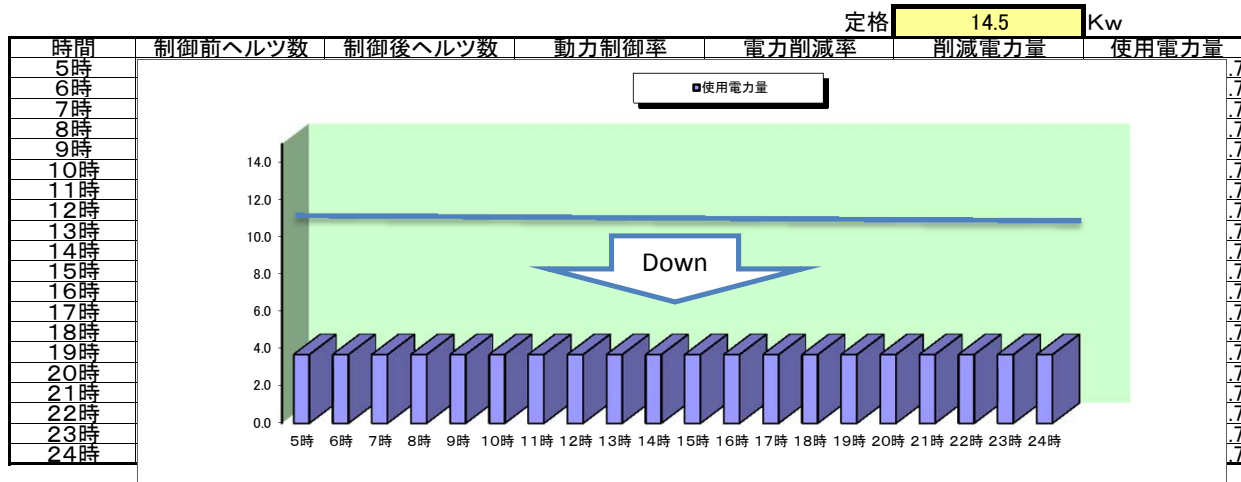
定格 14.5 Kw

| 時間 | 制御前ヘルツ数 | 制御後ヘルツ数 | 動力制御率 | 電力削減率 | 削減電力量 | 使用電力量 |
|---|---|---|---|---|---|---|
| 5時 | | | | | | .7 |
| 6時 | | | | | | .7 |
| 7時 | | | | | | .7 |
| 8時 | | | | | | .7 |
| 9時 | | | | | | .7 |
| 10時 | | | | | | .7 |
| 11時 | | | | | | .7 |
| 12時 | | | | | | .7 |
| 13時 | | | | | | .7 |
| 14時 | | | | | | .7 |
| 15時 | | | | | | .7 |
| 16時 | | | | | | .7 |
| 17時 | | | | | | .7 |
| 18時 | | | | | | .7 |
| 19時 | | | | | | .7 |
| 20時 | | | | | | .7 |
| 21時 | | | | | | .7 |
| 22時 | | | | | | .7 |
| 23時 | | | | | | .7 |
| 24時 | | | | | | .7 |

使用電力量

14.0
12.0
10.0
8.0
6.0
4.0
2.0
0.0

Down

5時 6時 7時 8時 9時 10時 11時 12時 13時 14時 15時 16時 17時 18時 19時 20時 21時 22時 23時 24時